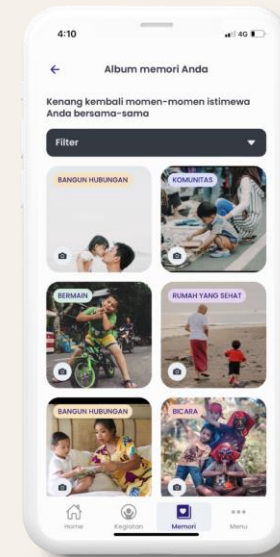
4:10

4G

Album memori Anda

Kenang kembali momen-momen istimewa Anda bersama-sama

Filter

BANGUN HUBUNGAN

KOMUNITAS

BERMAIN

RUMAH YANG SEHAT

BANGUN HUBUNGAN

BICARA

Home

Kegiatan

Memori

Menu